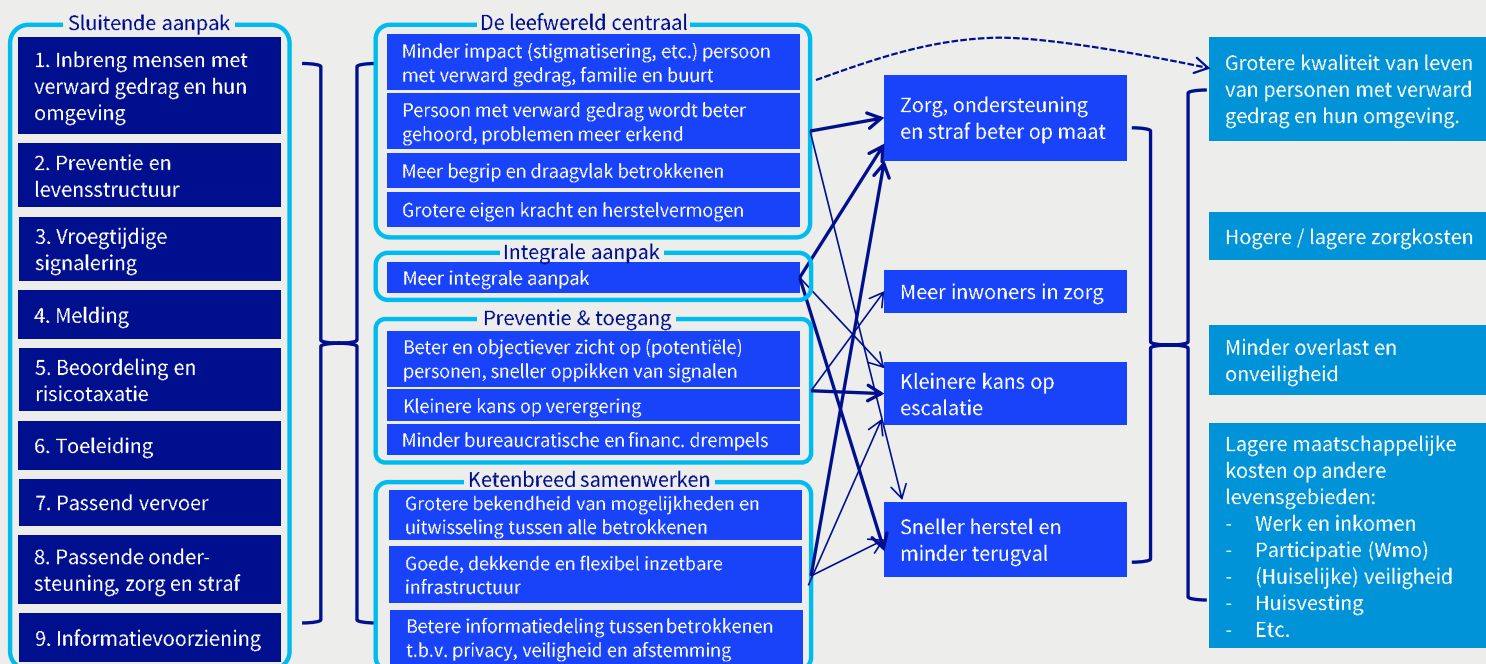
Sluitende aanpak

1. Inbreng mensen met verward gedrag en hun omgeving

2. Preventie en levensstructuur

3. Vroegtijdige signalering

4. Melding

5. Beoordeling en risicotaxatie

6. Toeleiding

7. Passend vervoer

8. Passende ondersteuning, zorg en straf

9. Informatievoorziening

De leefwereld centraal

Minder impact (stigmatisering, etc.) persoon met verward gedrag, familie en buurt

Persoon met verward gedrag wordt beter gehoord, problemen meer erkend

Meer begrip en draagvlak betrokkenen

Grotere eigen kracht en herstelvermogen

Integrale aanpak

Meer integrale aanpak

Preventie & toegang

Beter en objectiever zicht op (potentiële) personen, sneller oppikken van signalen

Kleinere kans op verergering

Minder bureaucratische en financ. drempels

Ketenbreed samenwerken

Grotere bekendheid van mogelijkheden en uitwisseling tussen alle betrokkenen

Goede, dekkende en flexibel inzetbare infrastructuur

Betere informatiedeling tussen betrokkenen t.b.v. privacy, veiligheid en afstemming

Zorg, ondersteuning en straf beter op maat

Meer inwoners in zorg

Kleinere kans op escalatie

Sneller herstel en minder terugval

Grotere kwaliteit van leven van personen met verward gedrag en hun omgeving.

Hogere / lagere zorgkosten

Minder overlast en onveiligheid

Lagere maatschappelijke kosten op andere levensgebieden:
- Werk en inkomen
- Participatie (Wmo)
- (Huiselijke) veiligheid
- Huisvesting
- Etc.